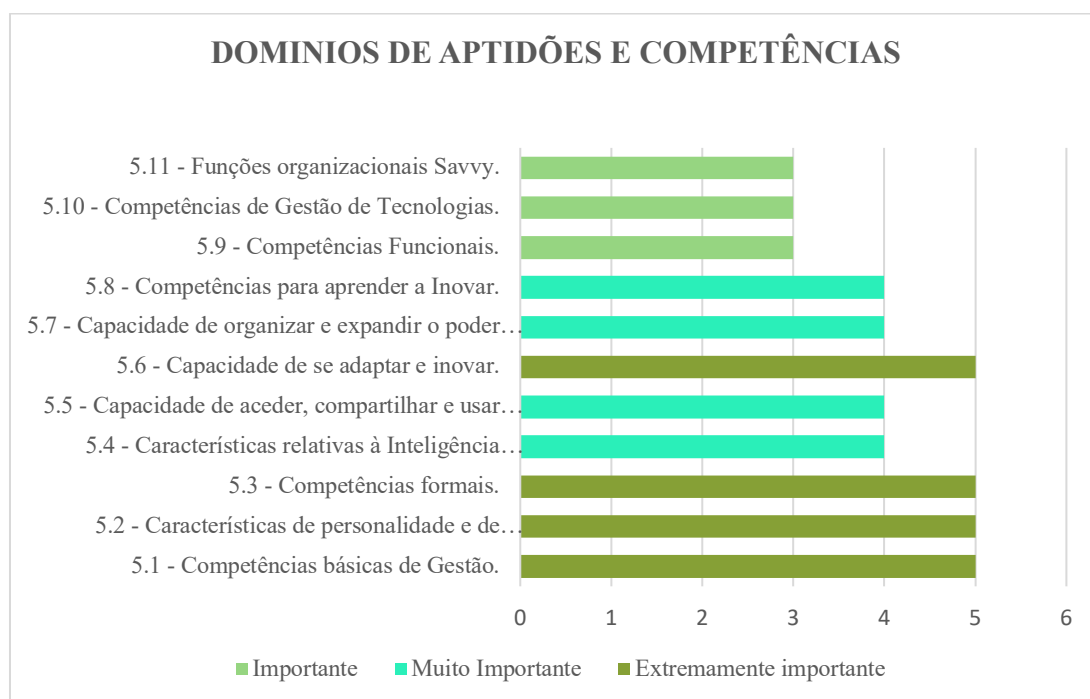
DOMINIOS DE APTIDÕES E COMPETÊNCIAS

5.11 - Funções organizacionais Savvy.
5.10 - Competências de Gestão de Tecnologias.
5.9 - Competências Funcionais.
5.8 - Competências para aprender a Inovar.
5.7 - Capacidade de organizar e expandir o poder…
5.6 - Capacidade de se adaptar e inovar.
5.5 - Capacidade de aceder, compartilhar e usar…
5.4 - Características relativas à Inteligência…
5.3 - Competências formais.
5.2 - Características de personalidade e de…
5.1 - Competências básicas de Gestão.

0 1 2 3 4 5 6

Importante Muito Importante Extremamente importante